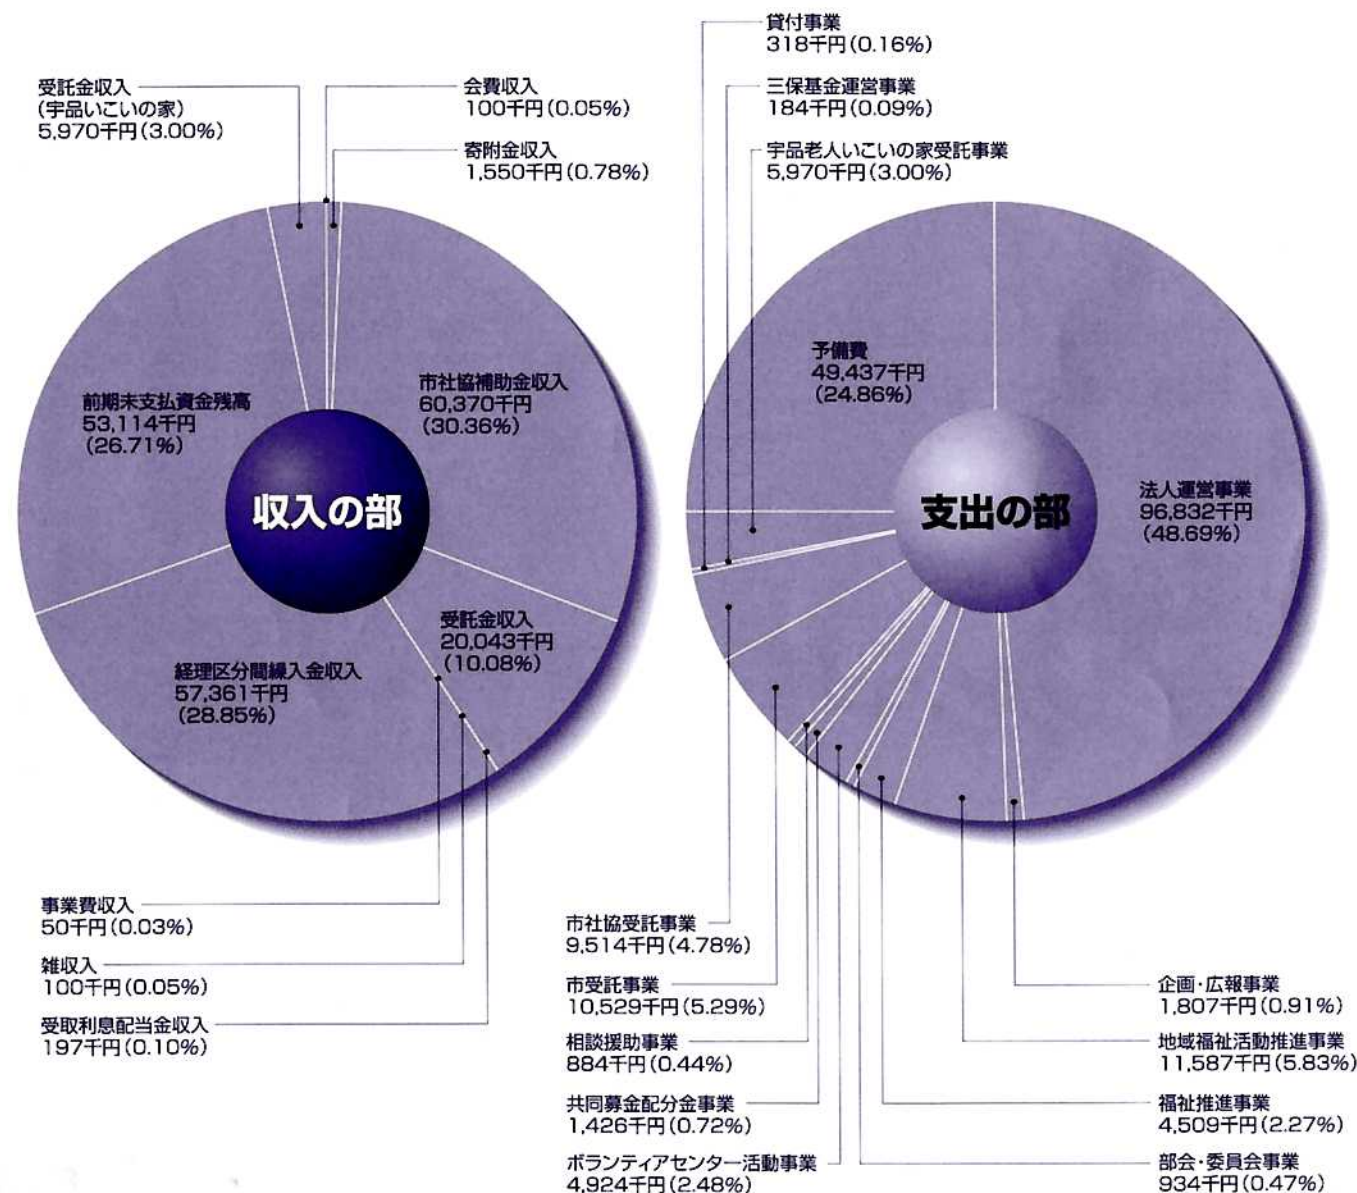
受託金収入
(宇品いこいの家)
5,970千円(3.00%)

会費収入
100千円(0.05%)

寄附金収入
1,550千円(0.78%)

市社協補助金収入
60,370千円
(30.36%)

前期末支払資金残高
53,114千円
(26.71%)

収入の部

受託金収入
20,043千円
(10.08%)

経理区分間繰入金収入
57,361千円
(28.85%)

事業費収入
50千円(0.03%)

雑収入
100千円(0.05%)

受取利息配当金収入
197千円(0.10%)

貸付事業
318千円(0.16%)

三保基金運営事業
184千円(0.09%)

宇品老人いこいの家受託事業
5,970千円(3.00%)

予備費
49,437千円
(24.86%)

支出の部

法人運営事業
96,832千円
(48.69%)

市社協受託事業
9,514千円(4.78%)

市受託事業
10,529千円(5.29%)

相談援助事業
884千円(0.44%)

共同募金配分金事業
1,426千円(0.72%)

ボランティアセンター活動事業
4,924千円(2.48%)

企画・広報事業
1,807千円(0.91%)

地域福祉活動推進事業
11,587千円(5.83%)

福祉推進事業
4,509千円(2.27%)

部会・委員会事業
934千円(0.47%)